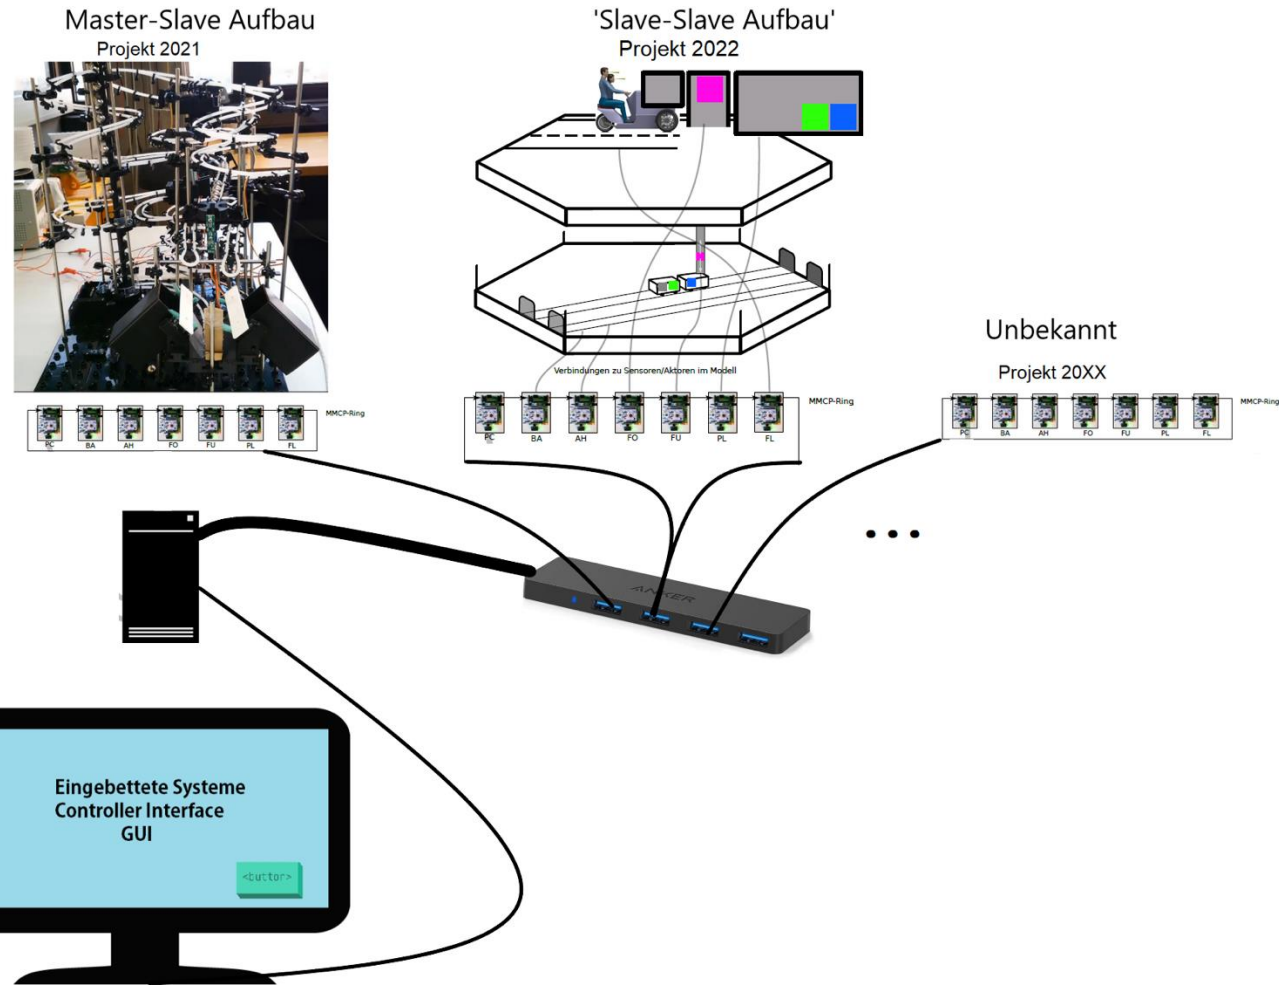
Master-Slave Aufbau
Projekt 2021

'Slave-Slave Aufbau'
Projekt 2022

MMCP-Ring
PC BA AH FO FU PL FL

Verbindungen zu Sensoren/Aktoren im Modell

MMCP-Ring
PC BA AH FO FU PL FL

Unbekannt
Projekt 20XX

MMCP-Ring
PC BA AH FO FU PL FL

...

ANKER

Eingebettete Systeme
Controller Interface
GUI

<button>